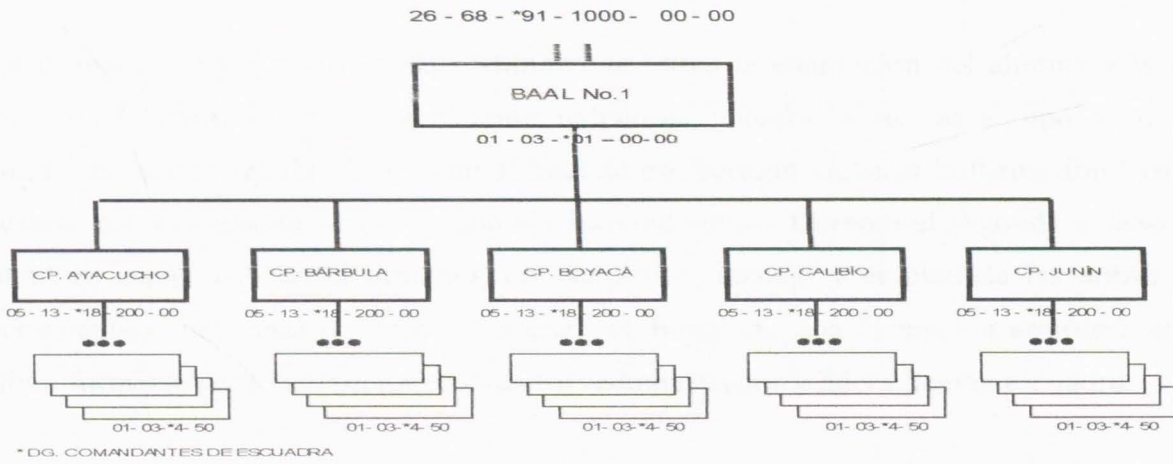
26 - 68 - *91 - 1000 - 00 - 00

BAAL No.1

01 - 03 - *01 – 00-00

CP. AYACUCHO

05 - 13 - *18 - 200 - 00

01- 03-*4- 50

CP. BÁRBULA

05 - 13 - *18 - 200 - 00

01- 03-*4- 50

CP. BOYACÁ

05 - 13 - *18 - 200 - 00

01- 03-*4- 50

CP. CALIBÍO

05 - 13 - *18 - 200 - 00

01- 03-*4- 50

CP. JUNÍN

05 - 13 - *18 - 200 - 00

01- 03-*4- 50

* DG. COMANDANTES DE ESCUADRA